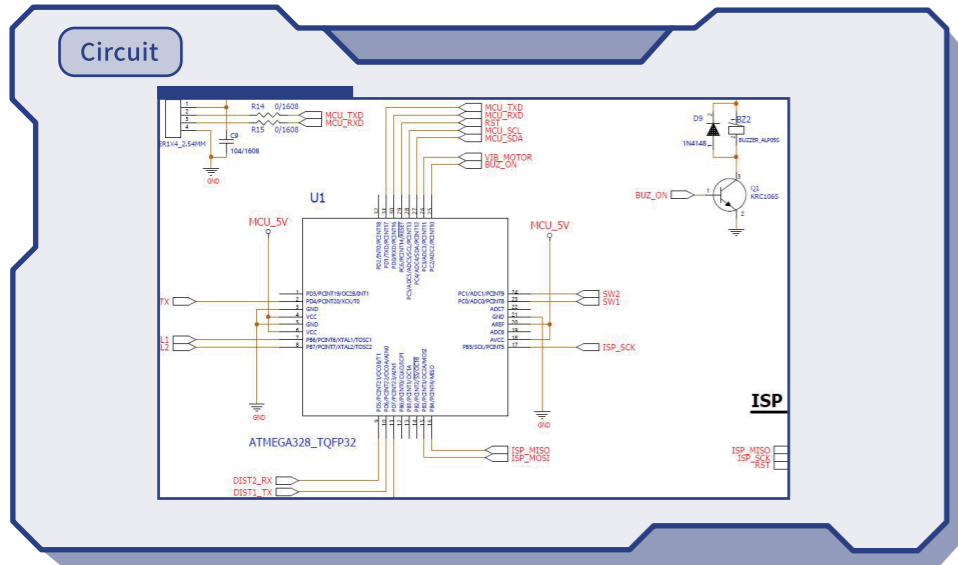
Circuit

1
2
3
4
R14 0/1608
R15 0/1608
MCU_TXD
MCU_RXD
C9
104/1608
ER1V4_2.54MM
GND

MCU_TXD
MCU_RXD
RST
MCU_SCL
MCU_SDA
VIB_MOTOR
BUZ_ON

D9
1N4148
BZ2
BUZZER_ALP05S
BUZ_ON
Q1
KRC106S

U1

MCU_5V
MCU_5V

PD3/PCINT19/OC2B/INT1
PD4/PCINT20/XCK/T0
GND
VCC
GND
VCC
PB6/PCINT6/XTAL1/TOSC1
PB7/PCINT7/XTAL2/TOSC2

PC1/ADC1/PCINT9
PC0/ADC0/PCINT8
ADC7
GND
AREF
ADC6
AVCC
PB5/SCK/PCINT5

TX
L1
L2
GND
SW2
SW1
ISP_SCK
GND

ISP

ATMEGA328_TQFP32

ISP_MISO
ISP_MOSI

ISP_MISO
ISP_SCK
RST

DIST2_RX
DIST1_TX